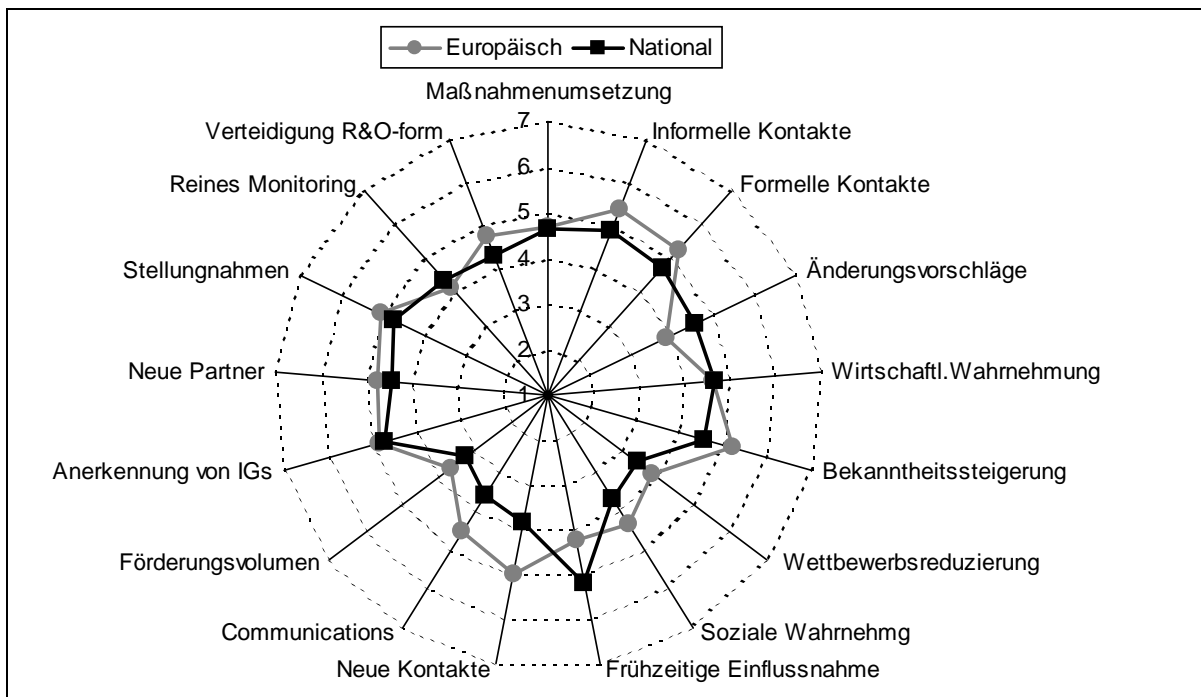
Europäisch National

Maßnahmenumsetzung

7
6
5
4
3
2
1

Informelle Kontakte
Formelle Kontakte
Änderungsvorschläge
Wirtschaftl.Wahrnehmung
Bekanntheitssteigerung
Wettbewerbsreduzierung
Soziale Wahrnehmg
Frühzeitige Einflussnahme
Neue Kontakte
Communications
Förderungsvolumen
Anerkennung von IGs
Neue Partner
Stellungnahmen
Reines Monitoring
Verteidigung R&O-form